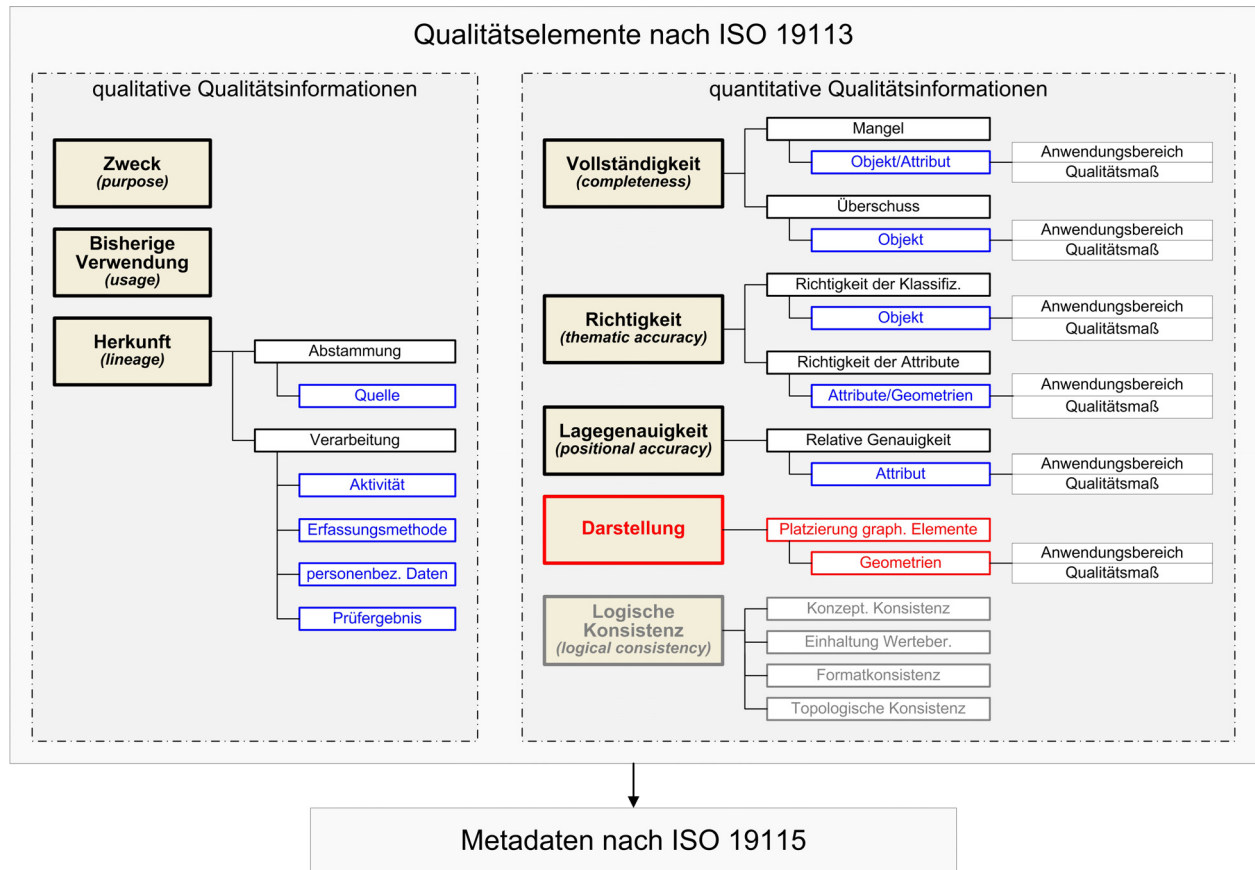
Qualitätselemente nach ISO 19113

qualitative Qualitätsinformationen

Zweck
(purpose)

Bisherige Verwendung
(usage)

Herkunft
(lineage)

Abstammung

Quelle

Verarbeitung

Aktivität

Erfassungsmethode

personenbez. Daten

Prüfergebnis

quantitative Qualitätsinformationen

Vollständigkeit
(completeness)

Mangel

Objekt/Attribut

Anwendungsbereich
Qualitätsmaß

Überschuss

Objekt

Anwendungsbereich
Qualitätsmaß

Richtigkeit
(thematic accuracy)

Richtigkeit der Klassifiz.

Objekt

Anwendungsbereich
Qualitätsmaß

Richtigkeit der Attribute

Attribute/Geometrien

Anwendungsbereich
Qualitätsmaß

Lagegenauigkeit
(positional accuracy)

Relative Genauigkeit

Attribut

Anwendungsbereich
Qualitätsmaß

Darstellung

Platzierung graph. Elemente

Geometrien

Anwendungsbereich
Qualitätsmaß

Logische Konsistenz
(logical consistency)

Konzept. Konsistenz

Einhaltung Werteber.

Formatkonsistenz

Topologische Konsistenz

Metadaten nach ISO 19115